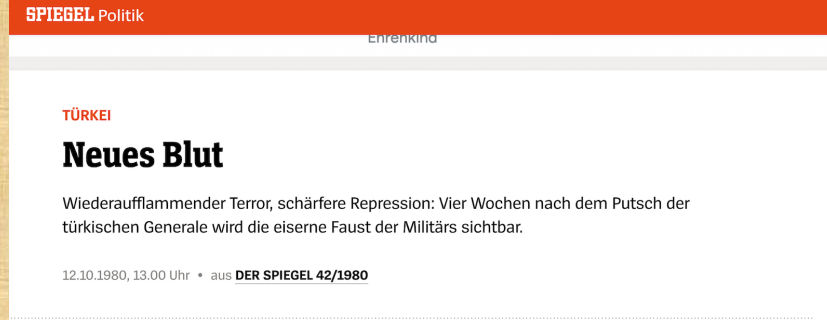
SPIEGEL Politik

Ehrenkind

TÜRKEI

Neues Blut

Wiederaufflammender Terror, schärfere Repression: Vier Wochen nach dem Putsch der türkischen Generale wird die eiserne Faust der Militärs sichtbar.

12.10.1980, 13.00 Uhr • aus DER SPIEGEL 42/1980